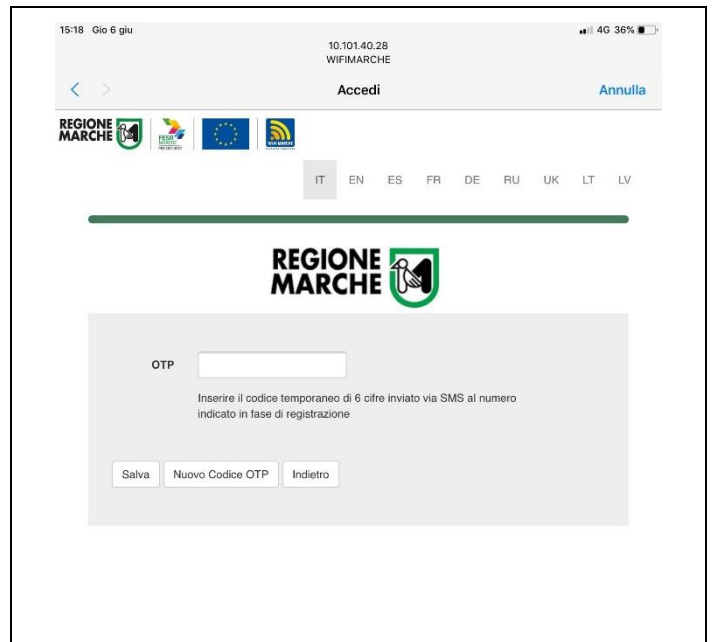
15:18 Gio 6 giu

10.101.40.28
WIFIMARCHE

4G 36%

Accedi

Annulla

REGIONE MARCHE

IT EN ES FR DE RU UK LT LV

REGIONE MARCHE

OTP

Inserire il codice temporaneo di 6 cifre inviato via SMS al numero indicato in fase di registrazione

Salva

Nuovo Codice OTP

Indietro